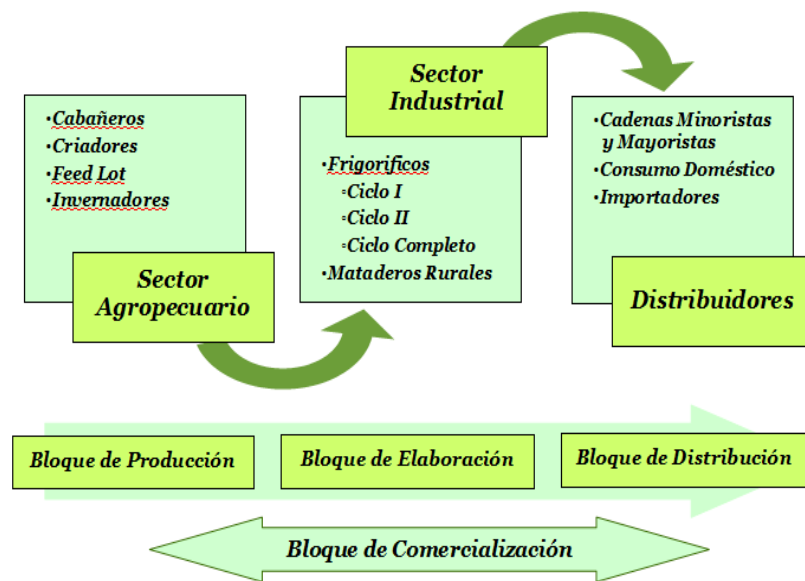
•Cabañeros
•Criadores
•Feed Lot
•Invernadores

Sector Agropecuario

Sector Industrial

•Frigorificos
◦Ciclo I
◦Ciclo II
◦Ciclo Completo
•Mataderos Rurales

•Cadenas Minoristas y Mayoristas
•Consumo Doméstico
•Importadores

Distribuidores

Bloque de Producción

Bloque de Elaboración

Bloque de Distribución

Bloque de Comercialización